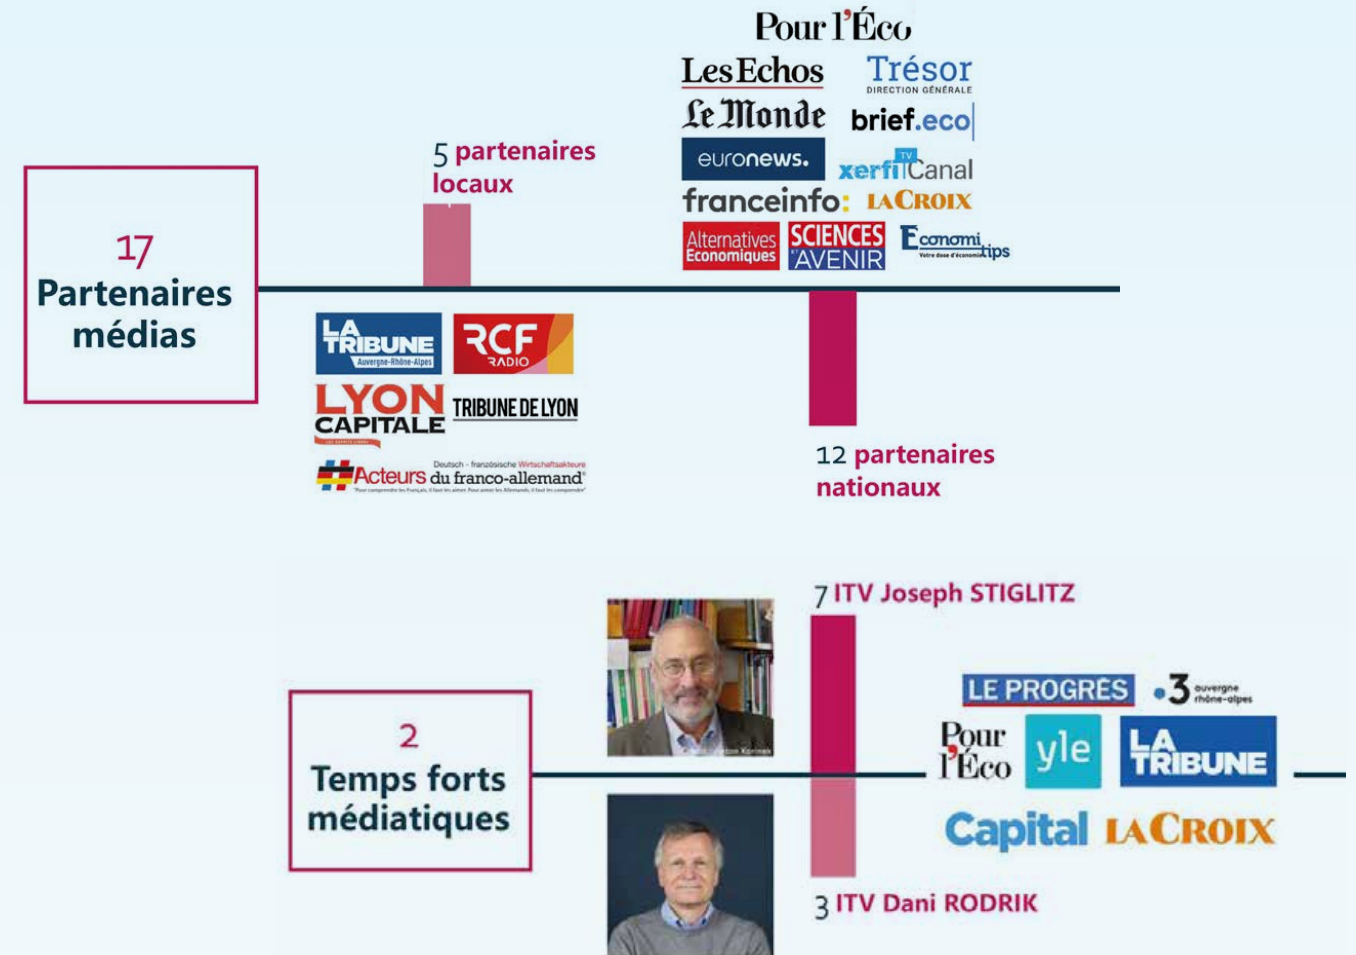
Pour l'Éco

Les Echos

Trésor
DIRECTION GÉNÉRALE

Le Monde

brief.eco

euronews.

xerfi Canal
TV

franceinfo:

LA CROIX

Alternatives Economiques

SCIENCES ET AVENIR

Economi tips
Votre dose d'économie

5 partenaires locaux

17
Partenaires médias

LA TRIBUNE
Auvergne-Rhône-Alpes

RCF RADIO

LYON CAPITALE

TRIBUNE DE LYON

Acteurs du franco-allemand
Deutsch - französische Wirtschaftsakteure

12 partenaires nationaux

7 ITV Joseph STIGLITZ

2
Temps forts médiatiques

LE PROGRÈS

3 auvergne rhône-alpes

Pour l'Éco

yle

LA TRIBUNE

Capital

LA CROIX

3 ITV Dani RODRIK